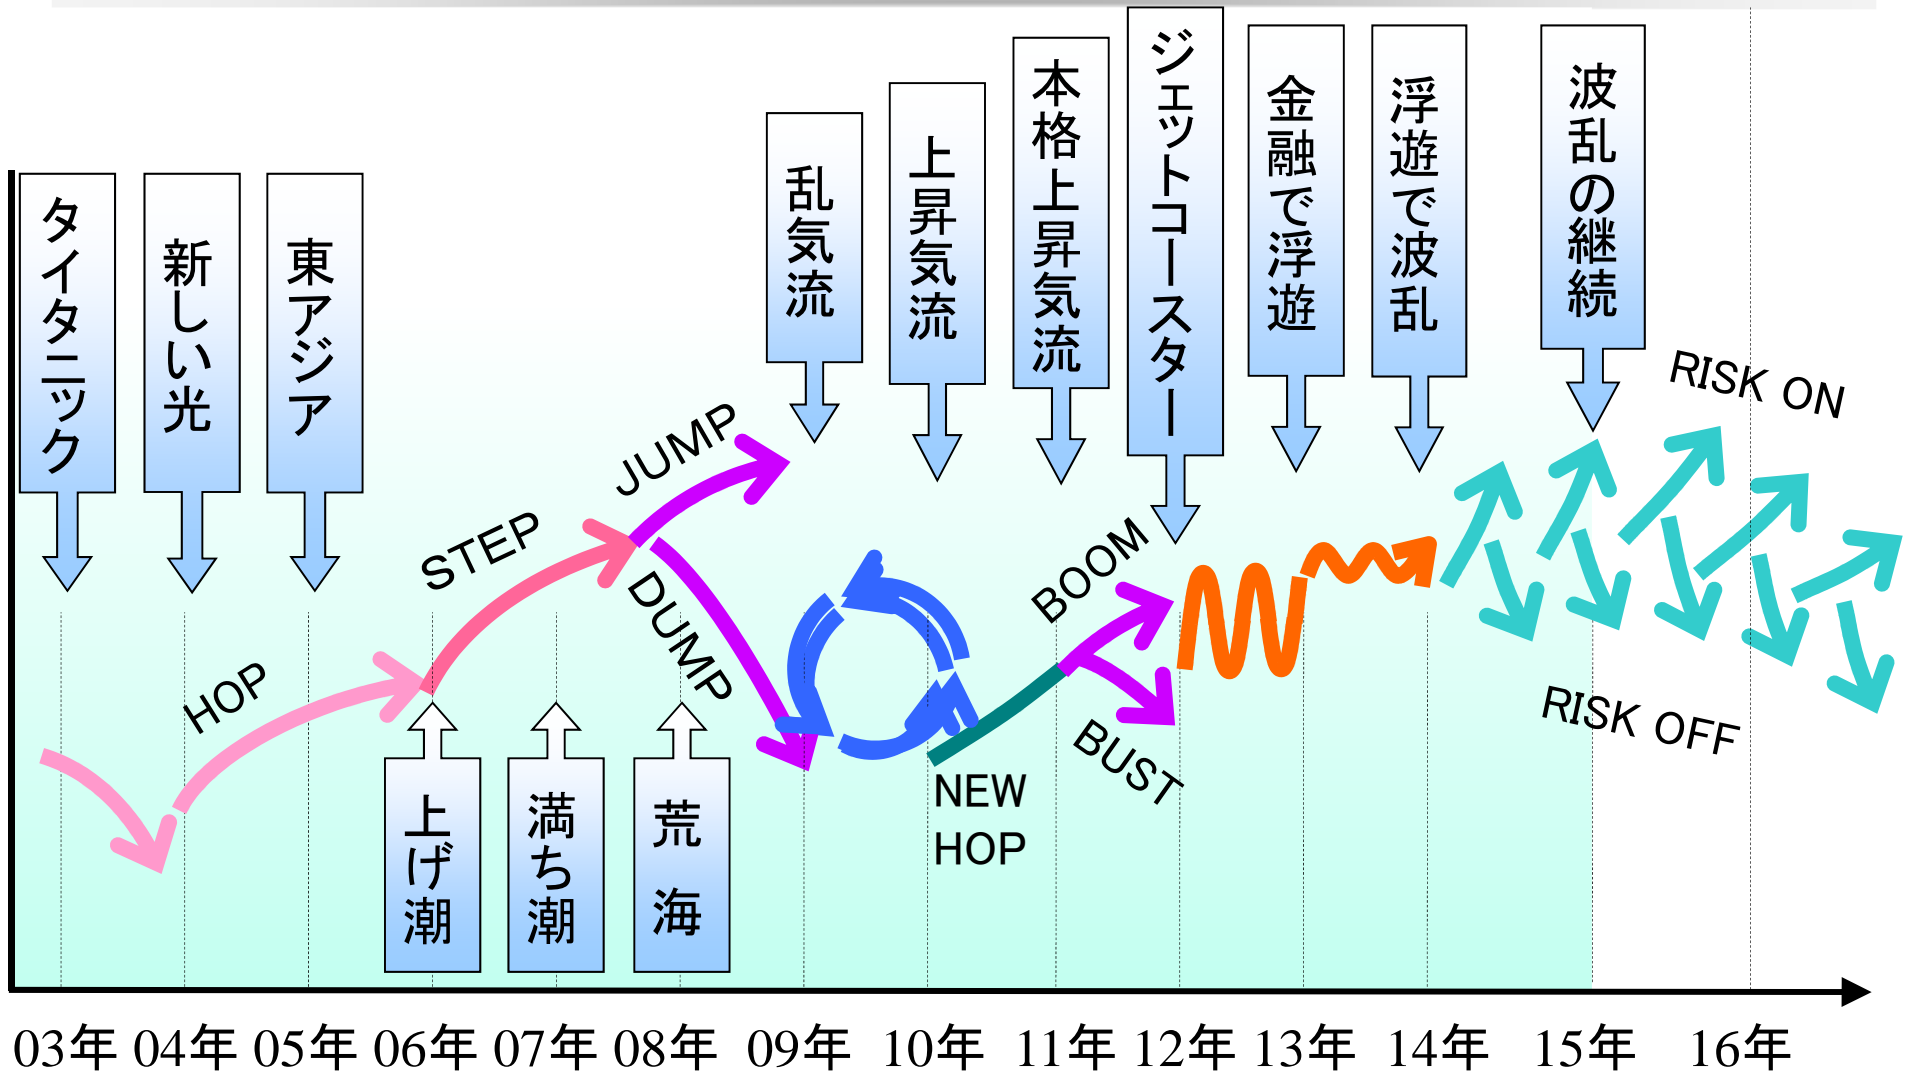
タイタニック

新しい光

東アジア

乱気流

上昇気流

本格上昇気流

ジェットコースター

金融で浮遊

浮遊で波乱

波乱の継続

RISK ON

JUMP

STEP

BOOM

HOP

DUMP

BUST

RISK OFF

上げ潮

満ち潮

荒海

NEW HOP

03年 04年 05年 06年 07年 08年 09年 10年 11年 12年 13年 14年 15年 16年